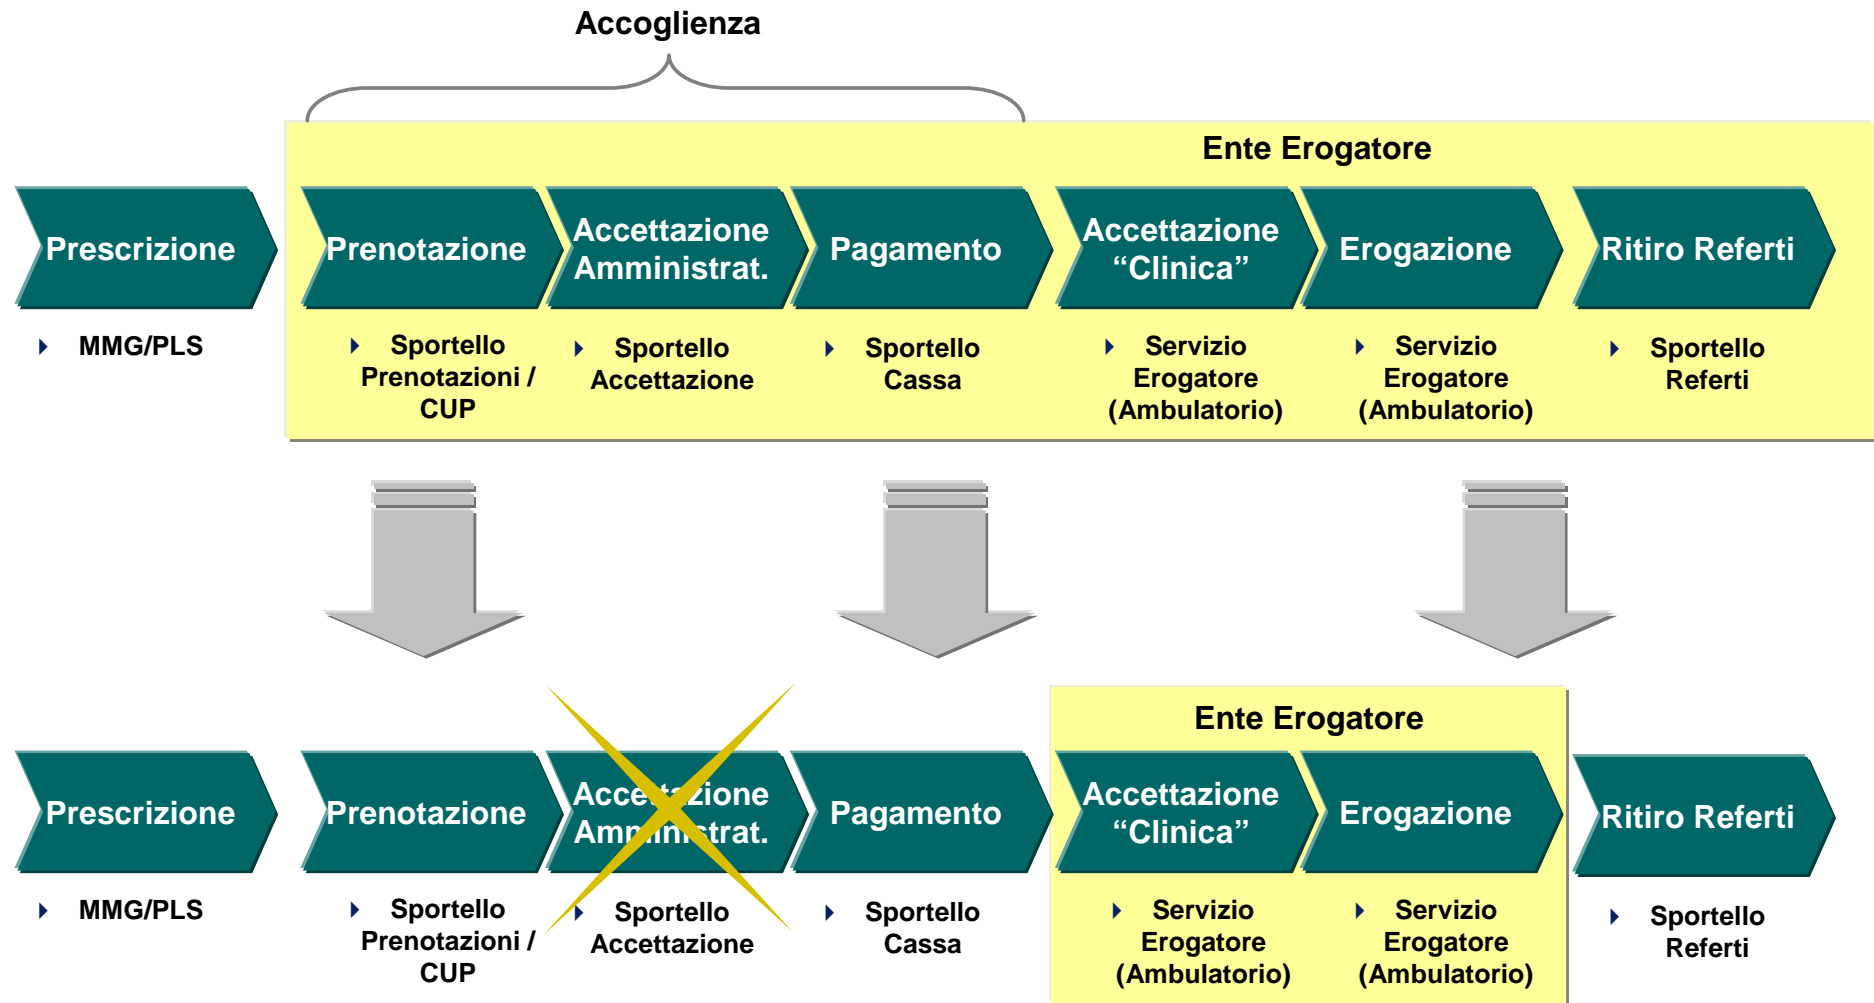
Accoglienza

Ente Erogatore

Prescrizione

Prenotazione

Accettazione Amministrat.

Pagamento

Accettazione "Clinica"

Erogazione

Ritiro Referti

MMG/PLS

Sportello Prenotazioni / CUP

Sportello Accettazione

Sportello Cassa

Servizio Erogatore (Ambulatorio)

Servizio Erogatore (Ambulatorio)

Sportello Referti

Ente Erogatore

Prescrizione

Prenotazione

Accettazione Amministrat.

Pagamento

Accettazione "Clinica"

Erogazione

Ritiro Referti

MMG/PLS

Sportello Prenotazioni / CUP

Sportello Accettazione

Sportello Cassa

Servizio Erogatore (Ambulatorio)

Servizio Erogatore (Ambulatorio)

Sportello Referti